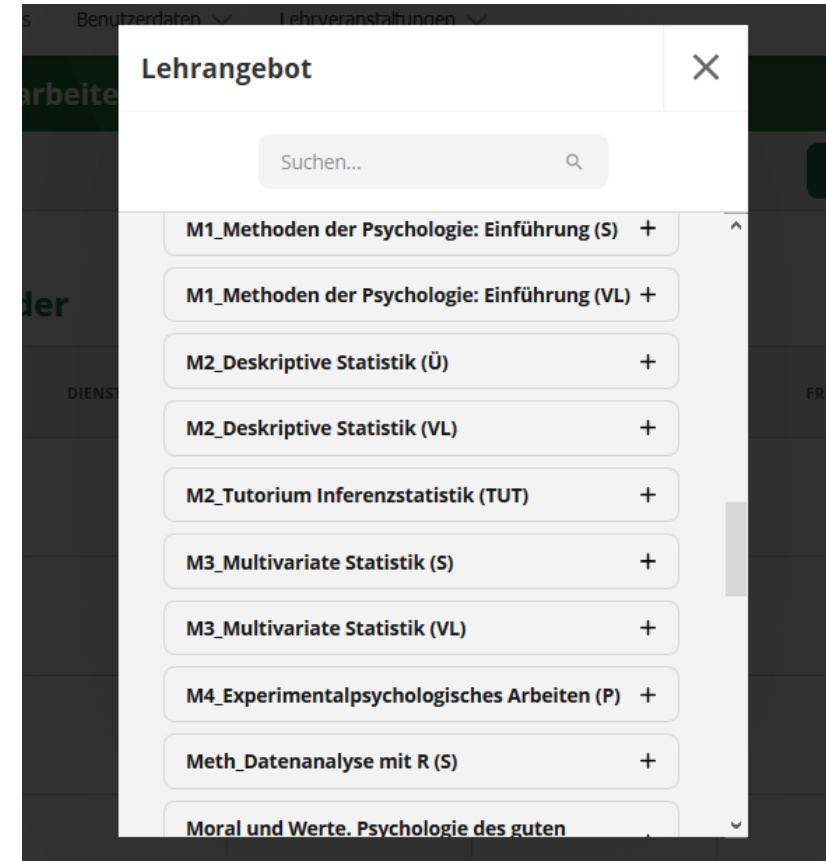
s Benutzerdaten Lehrveranstaltungen

arbeite

der

DIENST

FR

Lehrangebot

Suchen...

M1_Methoden der Psychologie: Einführung (S) +

M1_Methoden der Psychologie: Einführung (VL) +

M2_Deskriptive Statistik (Ü) +

M2_Deskriptive Statistik (VL) +

M2_Tutorium Inferenzstatistik (TUT) +

M3_Multivariate Statistik (S) +

M3_Multivariate Statistik (VL) +

M4_Experimentalpsychologisches Arbeiten (P) +

Meth_Datenanalyse mit R (S) +

Moral und Werte. Psychologie des guten